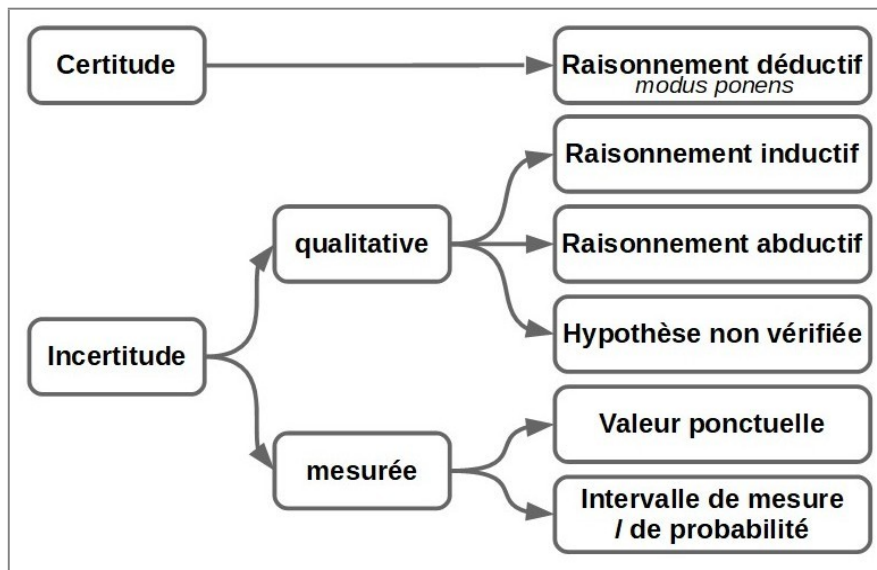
Certitude

Raisonnement déductif
modus ponens

Raisonnement inductif

qualitative

Raisonnement abductif

Incertitude

Hypothèse non vérifiée

Valeur ponctuelle

mesurée

Intervalle de mesure / de probabilité